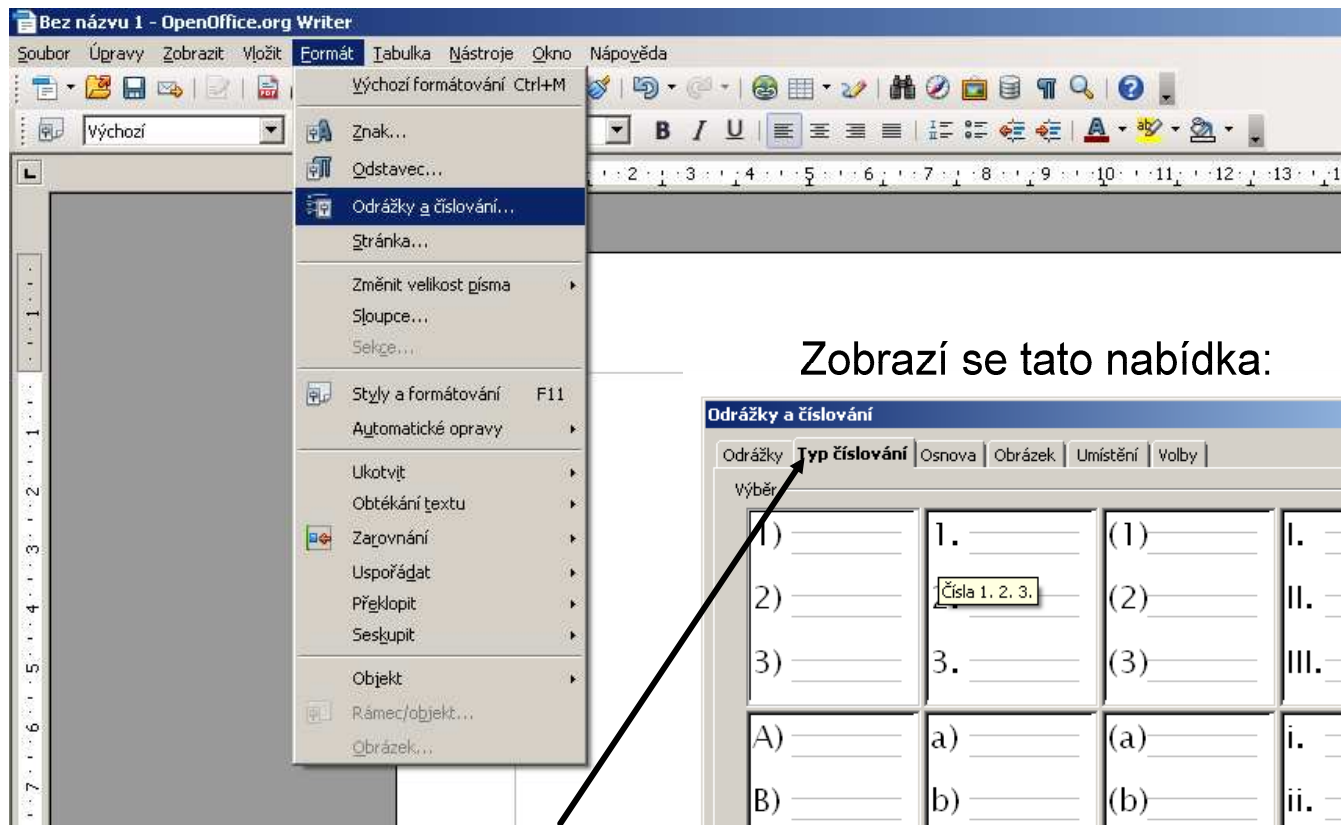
Bez názvu 1 - OpenOffice.org Writer

Soubor Úpravy Zobrazit Vložit Formát Tabulka Nástroje Okno Nápověda

Výchozí

B I U

Výchozí formátování Ctrl+M
Znak...
Odstavec...
Odrážky a číslování...
Stránka...
Změnit velikost písma
Sloupce...
Sekce...
Styly a formátování F11
Automatické opravy
Ukotvit
Obtékání textu
Zarovnání
Uspořádat
Překlopit
Seskupit
Objekt
Rámec/objekt...
Obrázek...

Zobrazí se tato nabídka:

Odrážky a číslování

Odrážky | Typ číslování | Osnova | Obrázek | Umístění | Volby

Výběr

| 1) 2) 3) | 1. 2. 3. | (1) (2) (3) | I. II. III. |
|---|---|---|---|
| A) B) | a) b) | (a) (b) | i. ii. |

Čísla 1. 2. 3.